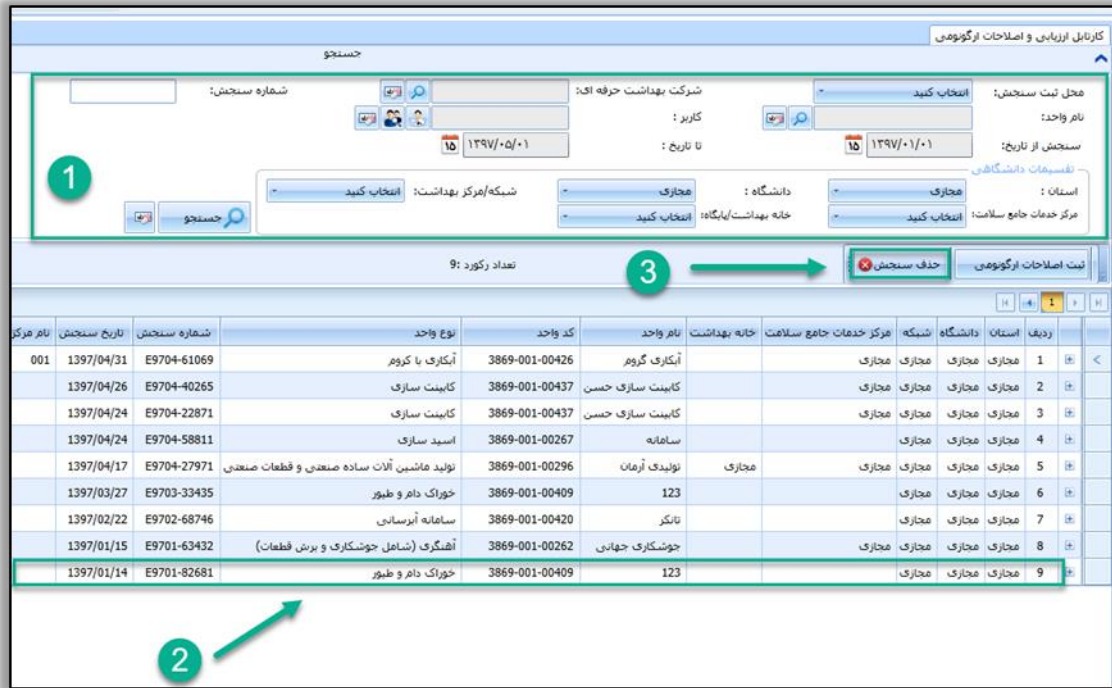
کارتابل ارزیابی و اصلاحات ارگونومی

جستجو

محل ثبت سنجش: انتخاب کنید
شرکت بهداشت حرفه ای:
شماره سنجش:
نام واحد:
کاربر :
سنجش از تاریخ: ۱۳۹۷/۰۱/۰۱
تا تاریخ : ۱۳۹۷/۰۵/۰۱
تقسیمات دانشگاهی
استان : مجازی
دانشگاه : مجازی
شبکه/مرکز بهداشت: انتخاب کنید
مرکز خدمات جامع سلامت: انتخاب کنید
خانه بهداشت/پایگاه: انتخاب کنید
جستجو

1

ثبت اصلاحات ارگونومی
حذف سنجش
3
تعداد رکورد :9

1

| ردیف | استان | دانشگاه | شبکه | مرکز خدمات جامع سلامت | خانه بهداشت | نام واحد | کد واحد | نوع واحد | شماره سنجش | تاریخ سنجش | نام مرکز |
|---|---|---|---|---|---|---|---|---|---|---|---|
| 1 | مجازی | مجازی | مجازی | مجازی | | آبکاری گروم | 3869-001-00426 | آبکاری با کروم | E9704-61069 | 1397/04/31 | 001 |
| 2 | مجازی | مجازی | مجازی | مجازی | | کابینت سازی حسن | 3869-001-00437 | کابینت سازی | E9704-40265 | 1397/04/26 | |
| 3 | مجازی | مجازی | مجازی | مجازی | | کابینت سازی حسن | 3869-001-00437 | کابینت سازی | E9704-22871 | 1397/04/24 | |
| 4 | مجازی | مجازی | مجازی | | | سامانه | 3869-001-00267 | اسید سازی | E9704-58811 | 1397/04/24 | |
| 5 | مجازی | مجازی | مجازی | مجازی | مجازی | تولیدی آرمان | 3869-001-00296 | تولید ماشین آلات ساده صنعتی و قطعات صنعتی | E9704-27971 | 1397/04/17 | |
| 6 | مجازی | مجازی | مجازی | | | 123 | 3869-001-00409 | خوراک دام و طیور | E9703-33435 | 1397/03/27 | |
| 7 | مجازی | مجازی | مجازی | | | تانکر | 3869-001-00420 | سامانه آبرسانی | E9702-68746 | 1397/02/22 | |
| 8 | مجازی | مجازی | مجازی | مجازی | | جوشکاری جهانی | 3869-001-00262 | آهنگری (شامل جوشکاری و برش قطعات) | E9701-63432 | 1397/01/15 | |
| 9 | مجازی | مجازی | مجازی | | | 123 | 3869-001-00409 | خوراک دام و طیور | E9701-82681 | 1397/01/14 | |

2